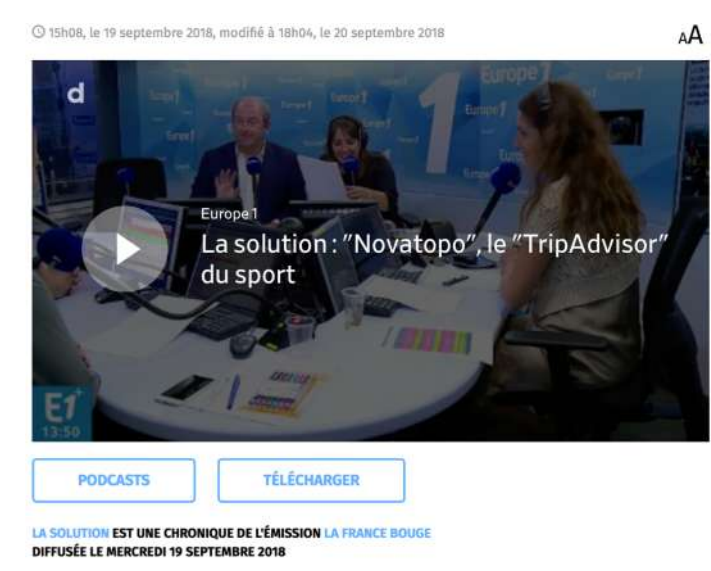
15h08, le 19 septembre 2018, modifié à 18h04, le 20 septembre 2018

AA

d

Europe 1

La solution : "Novatopo", le "TripAdvisor" du sport

E1 13:50

PODCASTS

TÉLÉCHARGER

LA SOLUTION EST UNE CHRONIQUE DE L'ÉMISSION LA FRANCE BOUGE DIFFUSÉE LE MERCREDI 19 SEPTEMBRE 2018